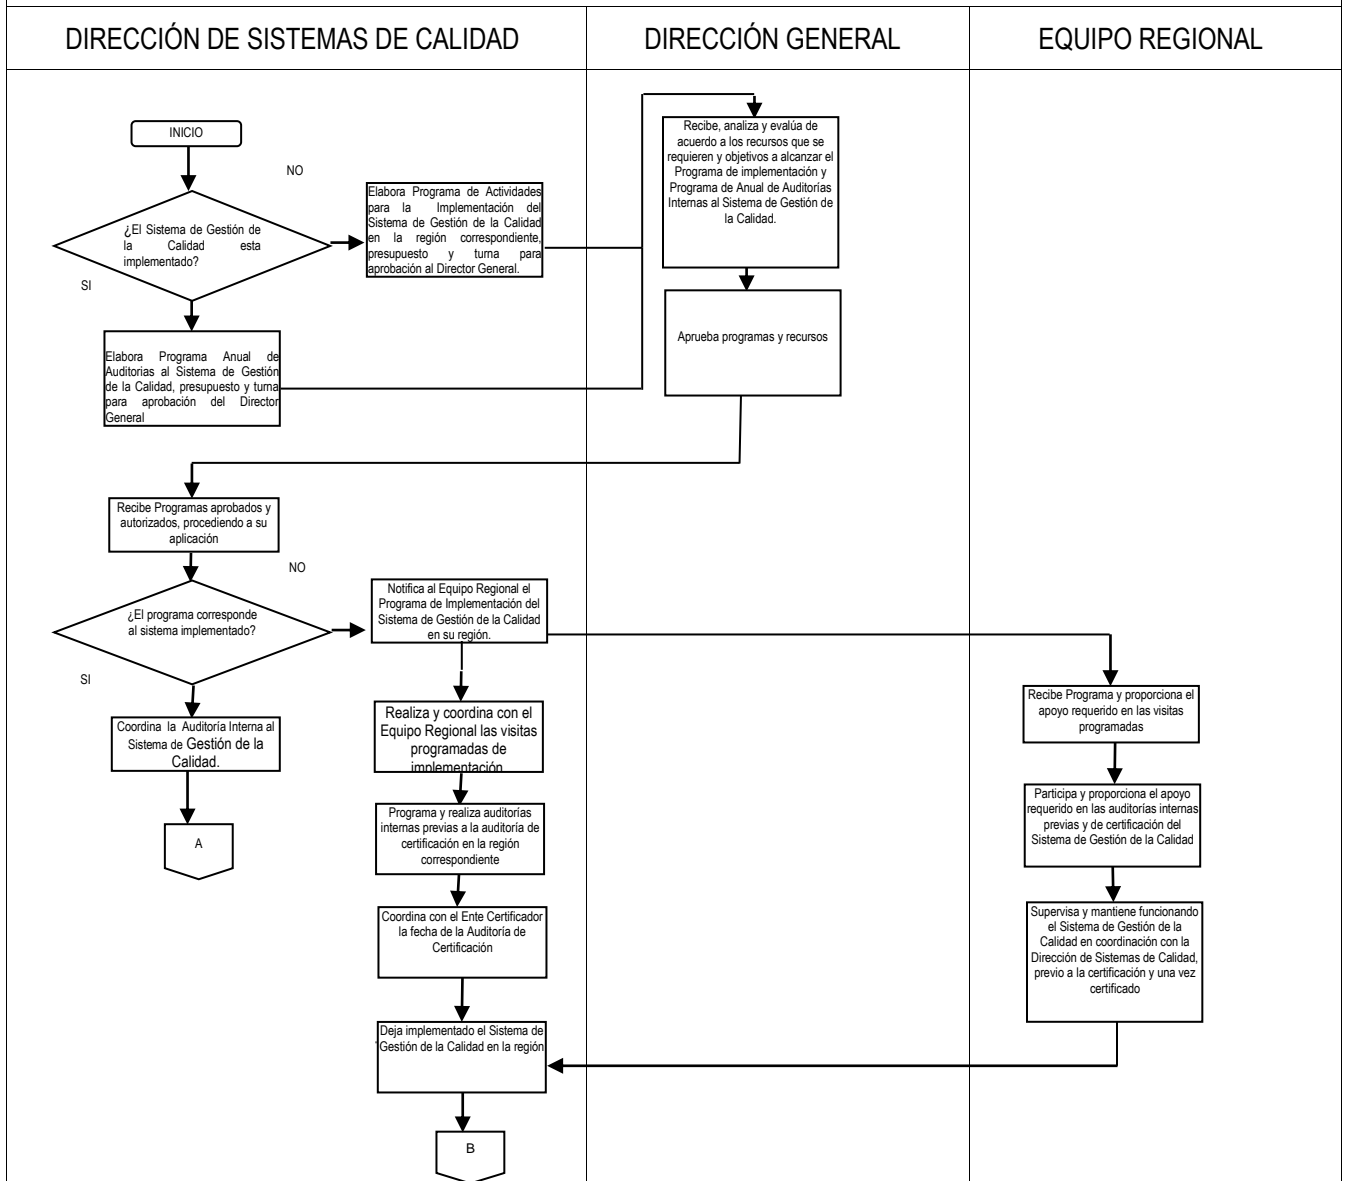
DIRECCIÓN DE SISTEMAS DE CALIDAD

DIRECCIÓN GENERAL

EQUIPO REGIONAL

INICIO

¿El Sistema de Gestión de la Calidad esta implementado?

NO

SI

Elabora Programa de Actividades para la Implementación del Sistema de Gestión de la Calidad en la región correspondiente, presupuesto y turna para aprobación al Director General.

Elabora Programa Anual de Auditorias al Sistema de Gestión de la Calidad, presupuesto y turna para aprobación del Director General

Recibe, analiza y evalúa de acuerdo a los recursos que se requieren y objetivos a alcanzar el Programa de implementación y Programa de Anual de Auditorías Internas al Sistema de Gestión de la Calidad.

Aprueba programas y recursos

Recibe Programas aprobados y autorizados, procediendo a su aplicación

¿El programa corresponde al sistema implementado?

NO

SI

Notifica al Equipo Regional el Programa de Implementación del Sistema de Gestión de la Calidad en su región.

Coordina la Auditoría Interna al Sistema de Gestión de la Calidad.

A

Realiza y coordina con el Equipo Regional las visitas programadas de implementación

Programa y realiza auditorías internas previas a la auditoría de certificación en la región correspondiente

Coordina con el Ente Certificador la fecha de la Auditoría de Certificación

Deja implementado el Sistema de Gestión de la Calidad en la región

B

Recibe Programa y proporciona el apoyo requerido en las visitas programadas

Participa y proporciona el apoyo requerido en las auditorías internas previas y de certificación del Sistema de Gestión de la Calidad

Supervisa y mantiene funcionando el Sistema de Gestión de la Calidad en coordinación con la Dirección de Sistemas de Calidad, previo a la certificación y una vez certificado